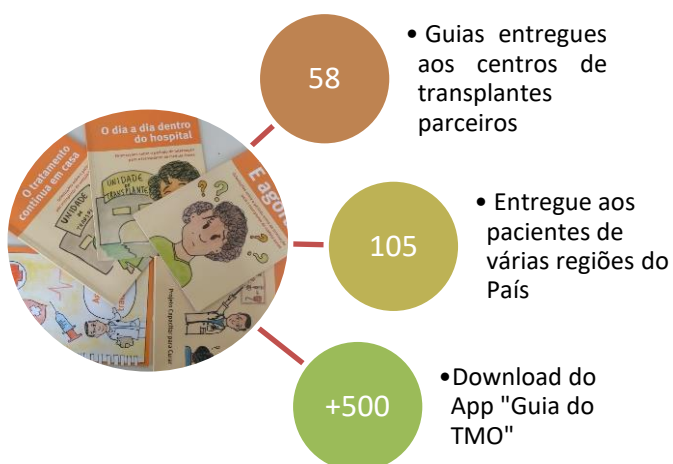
O tratamento continua em casa

O dia a dia dentro do hospital

UNIDADE DE TRANSPLANTE

E agora

Projeto Capacitar para Cuidar

58

• Guias entregues aos centros de transplantes parceiros

105

• Entregue aos pacientes de várias regiões do País

+500

•Download do App "Guia do TMO"